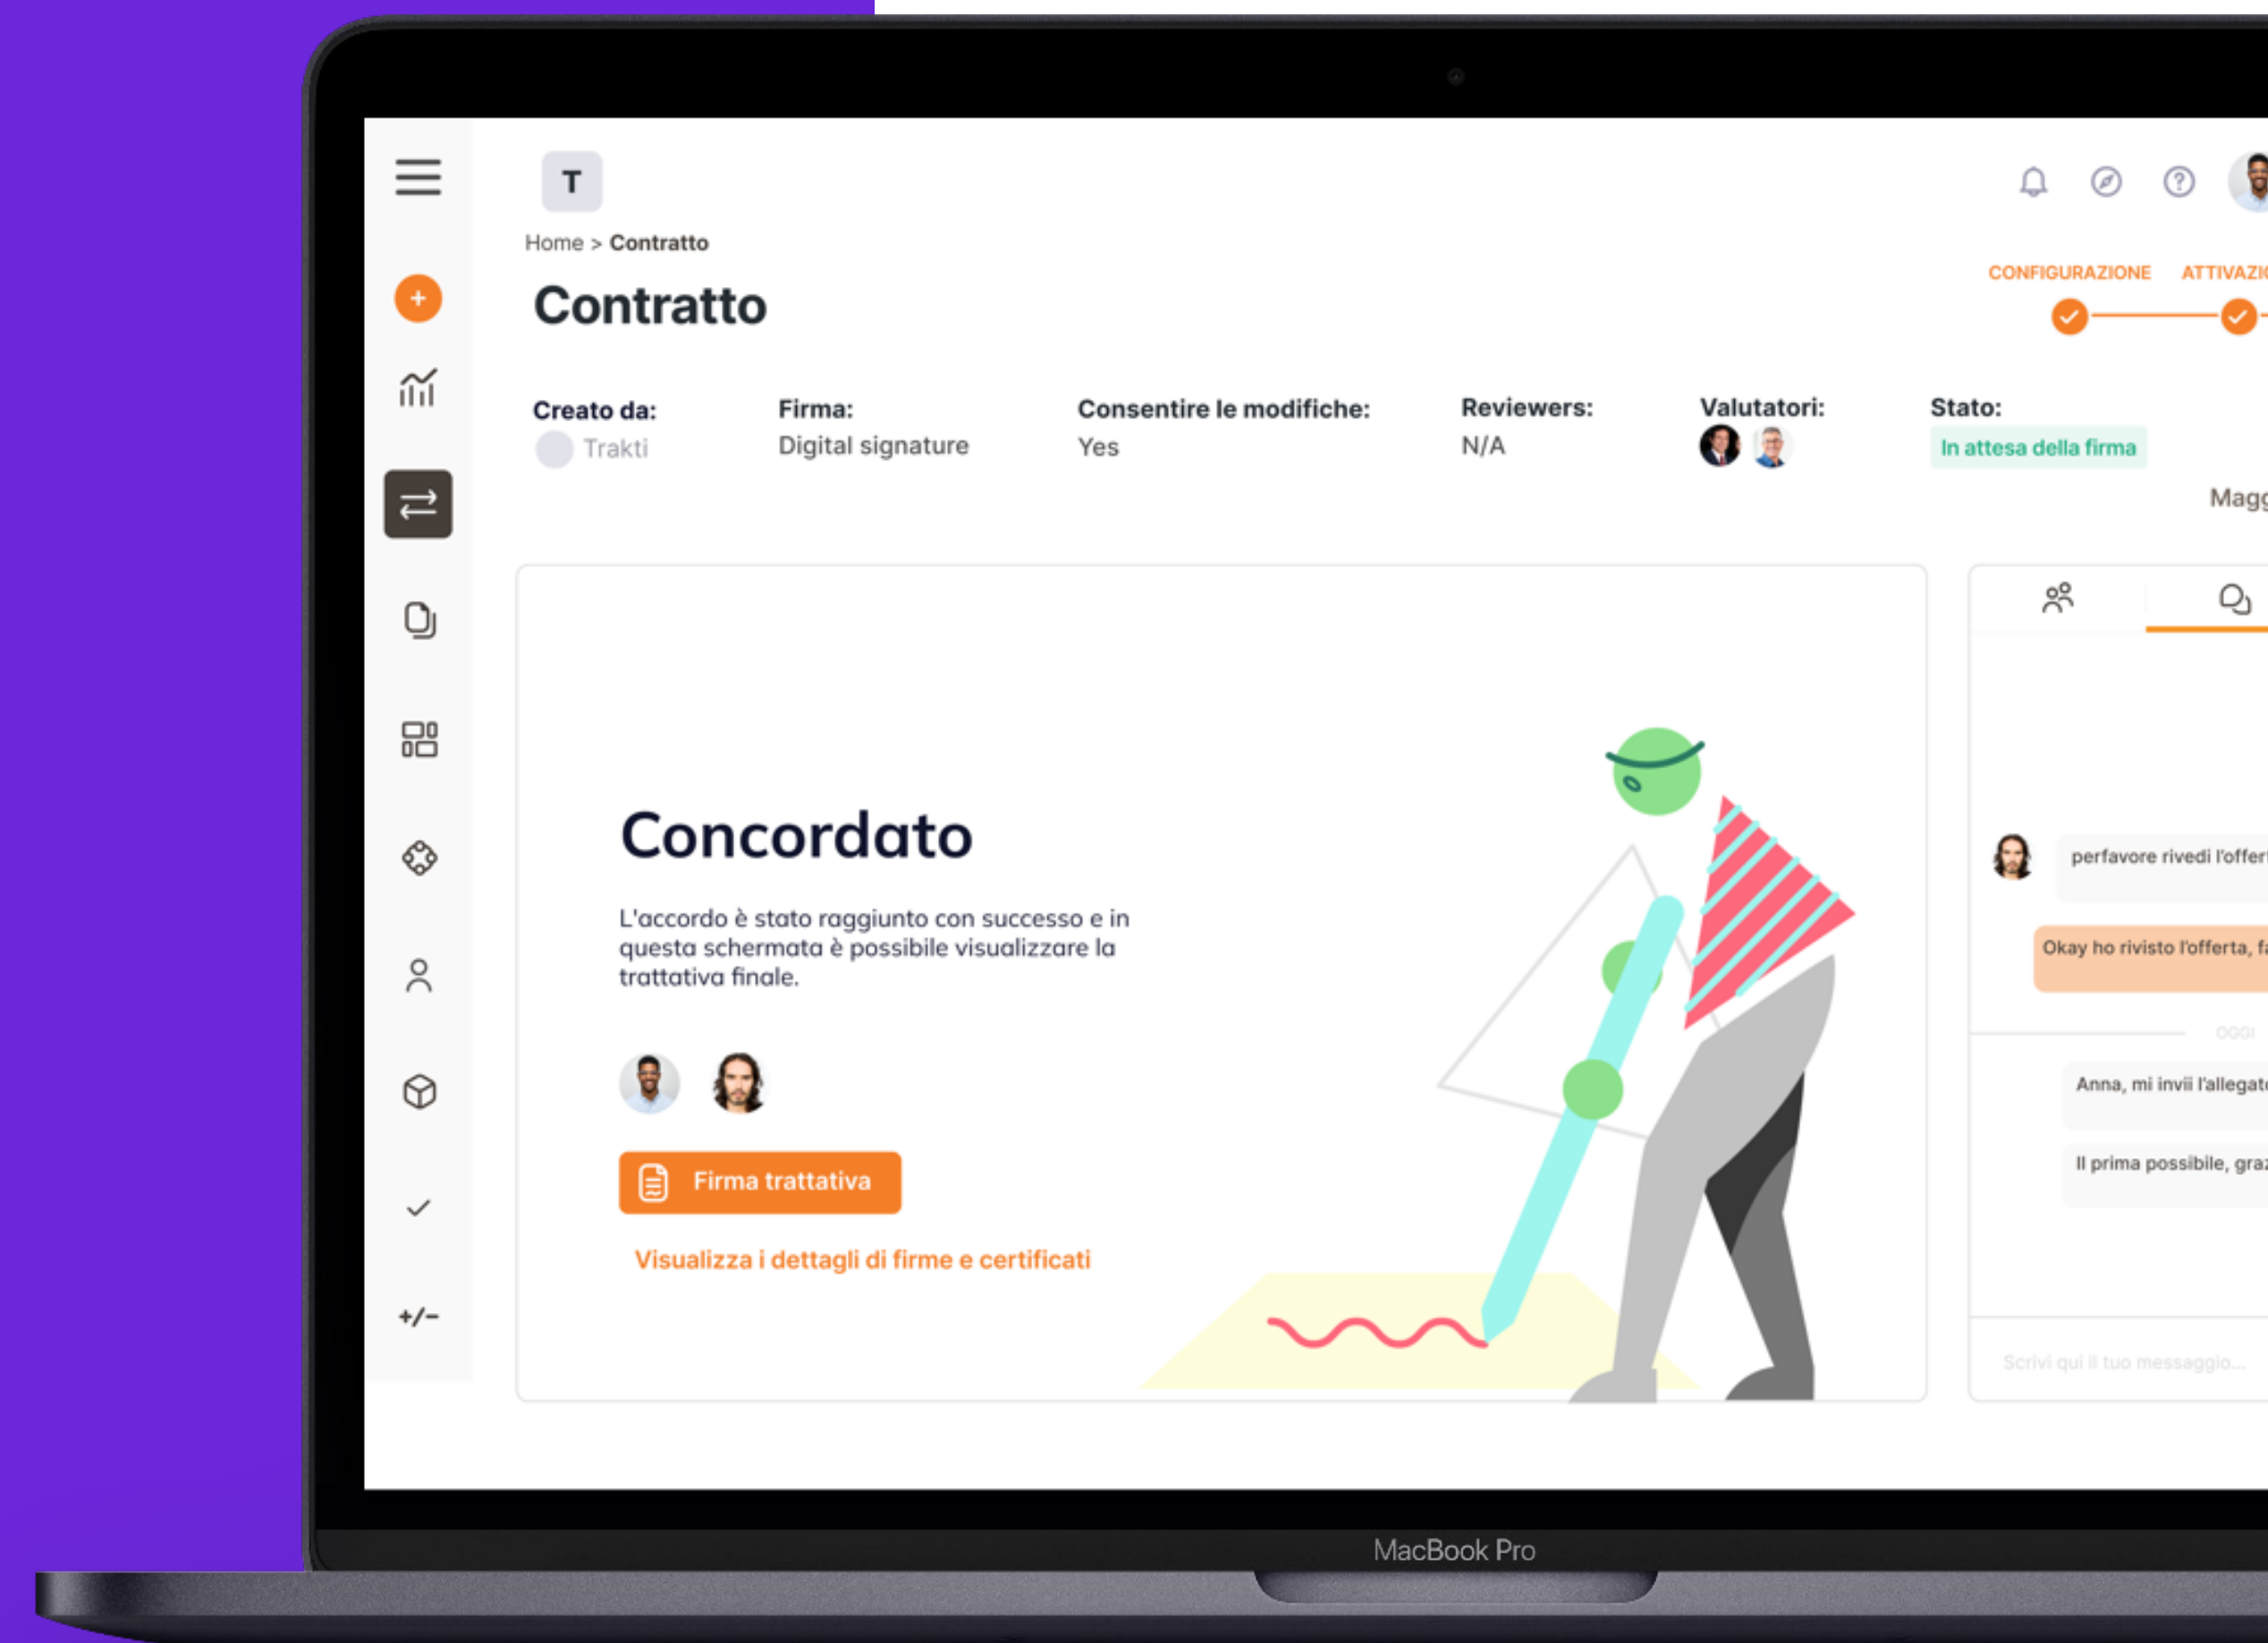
T

Home > Contratto

Contratto

CONFIGURAZIONE ATTIVAZI

Creato da: Trakti

Firma: Digital signature

Consentire le modifiche: Yes

Reviewers: N/A

Valutatori:

Stato: In attesa della firma

Magg

Concordato

L'accordo è stato raggiunto con successo e in questa schermata è possibile visualizzare la trattativa finale.

Firma trattativa

Visualizza i dettagli di firme e certificati

perfavore rivedi l'offer

Okay ho rivisto l'offerta, f

OGGI

Anna, mi invii l'allegat

Il prima possibile, gra

Scrivi qui il tuo messaggio...

+/−

MacBook Pro